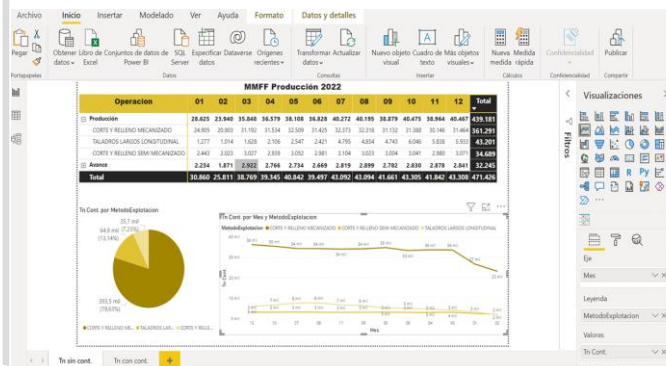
Archivo Inicio Insertar Modelado Ver Ayuda Formato Datos y detalles

Pegar Obtener datos Libro de Excel Conjuntos de datos de Power BI SQL Server Especificar datos Dataverse Orígenes recientes Transformar datos Actualizar Nuevo objeto visual Cuadro de texto Más objetos visuales Nueva medida Medida rápida Confidencialidad Publicar

Portapapeles Datos Consultas Insertar Cálculos Confidencialidad Compartir

MMFF Producción 2022

| Operacion | 01 | 02 | 03 | 04 | 05 | 06 | 07 | 08 | 09 | 10 | 11 | 12 | Total |
|---|---|---|---|---|---|---|---|---|---|---|---|---|---|
| Producción | 28.625 | 23.940 | 35.840 | 36.579 | 38.108 | 36.828 | 40.275 | 40.195 | 38.879 | 40.475 | 38.964 | 40.467 | 439.181 |
| CORTE Y RELLENO MECANIZADO | 24.905 | 20.903 | 31.192 | 31.534 | 32.509 | 31.425 | 32.573 | 32.318 | 31.132 | 31.388 | 30.146 | 31.464 | 361.291 |
| TALADROS LARGOS LONGITUDINAL | 1.277 | 1.014 | 1.628 | 2.106 | 2.547 | 2.421 | 4.795 | 4.854 | 4.743 | 6.046 | 5.838 | 5.933 | 43.201 |
| CORTE Y RELLENO SEMI MECANIZADO | 2.443 | 2.023 | 3.027 | 2.939 | 3.052 | 2.981 | 3.104 | 3.023 | 3.004 | 3.041 | 2.980 | 3.071 | 34.689 |
| Avance | 2.234 | 1.871 | 2.922 | 2.766 | 2.734 | 2.669 | 2.819 | 2.899 | 2.782 | 2.830 | 2.878 | 2.841 | 32.245 |
| Total | 30.860 | 25.811 | 38.769 | 39.345 | 40.842 | 39.497 | 43.092 | 43.094 | 41.661 | 43.305 | 41.842 | 43.308 | 471.426 |

Tn Cont. por MetodoExplotacion

35,7 mil
64,9 mil (13,14%)
393,5 mil (79,65%)

CORTE Y RELLENO ME... TALADROS LAR... CORTE Y RELL...

Tn Cont. por Mes y MetodoExplotacion

MetodoExplotacion CORTE Y RELLENO MECANIZADO CORTE Y RELLENO SEMI MECANIZADO TALADROS LARGOS LONGITUDINAL

Mes

Visualizaciones

Filtros

Eje
Mes
Leyenda
MetodoExplotacion
Valores
Tn Cont.

Tn sin cont. Tn con cont. +